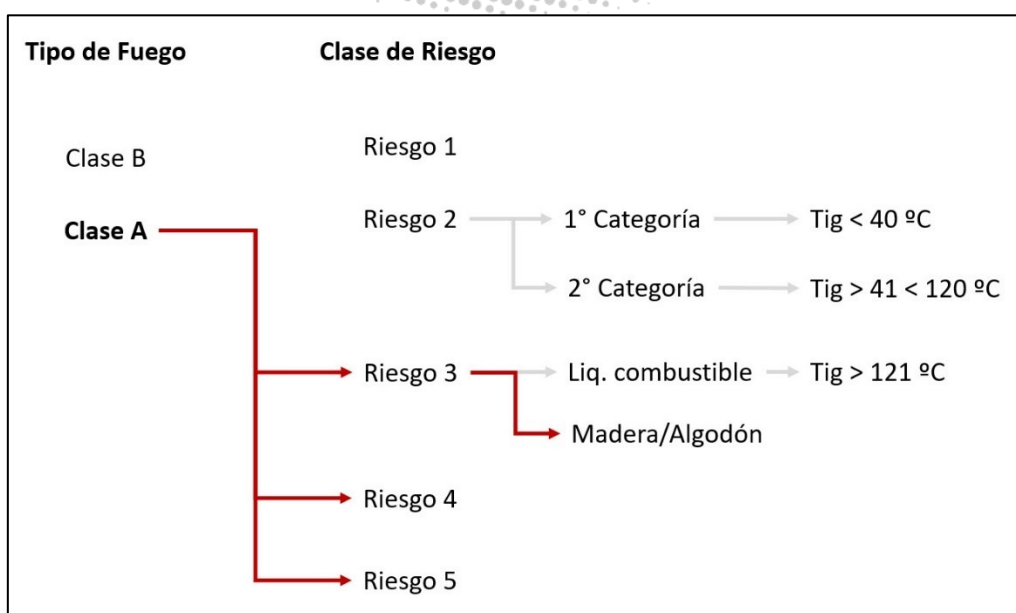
Tipo de Fuego

Clase de Riesgo

Clase B

Riesgo 1

Clase A

Riesgo 2

1° Categoría

Tig < 40 ºC

2° Categoría

Tig > 41 < 120 ºC

Riesgo 3

Liq. combustible

Tig > 121 ºC

Madera/Algodón

Riesgo 4

Riesgo 5